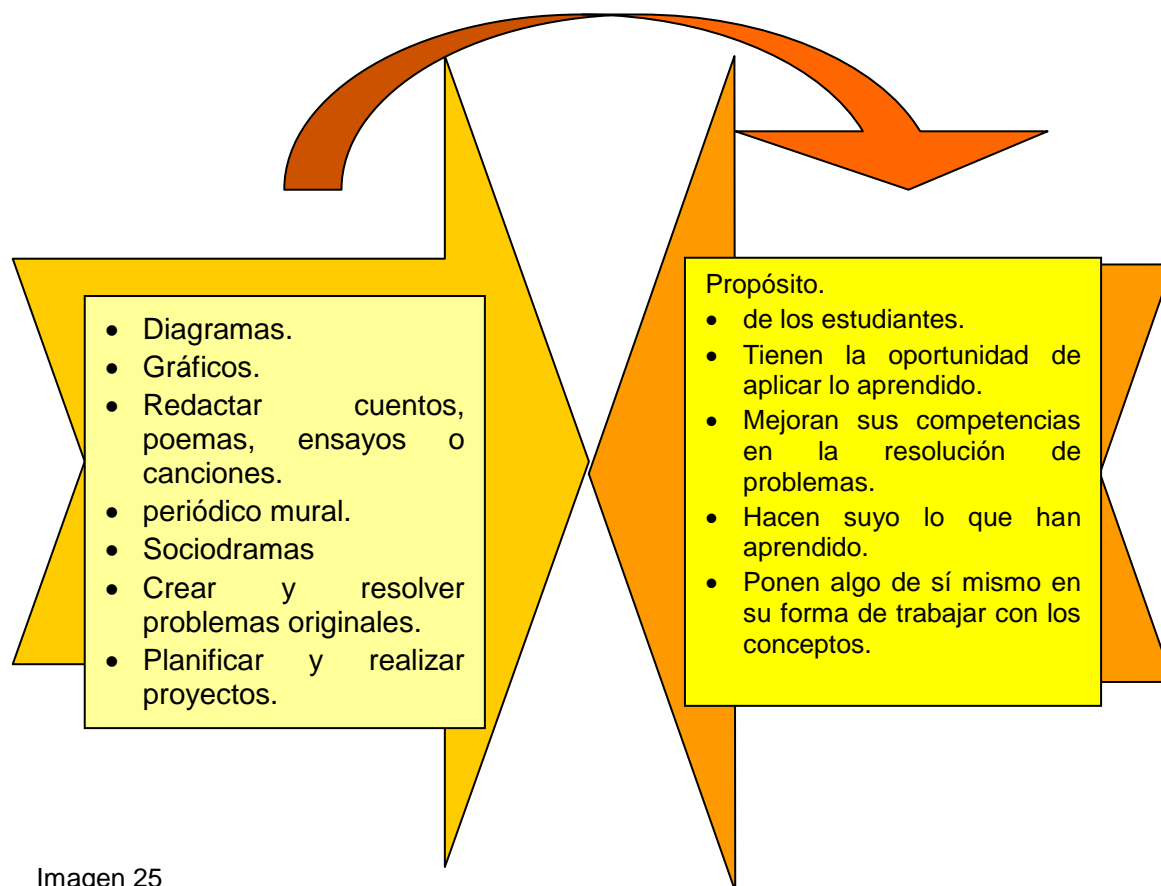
- Diagramas.
- Gráficos.
- Redactar cuentos, poemas, ensayos o canciones.
- periódico mural.
- Sociodramas
- Crear y resolver problemas originales.
- Planificar y realizar proyectos.

Propósito.
- de los estudiantes.
- Tienen la oportunidad de aplicar lo aprendido.
- Mejoran sus competencias en la resolución de problemas.
- Hacen suyo lo que han aprendido.
- Ponen algo de sí mismo en su forma de trabajar con los conceptos.

Imagen 25